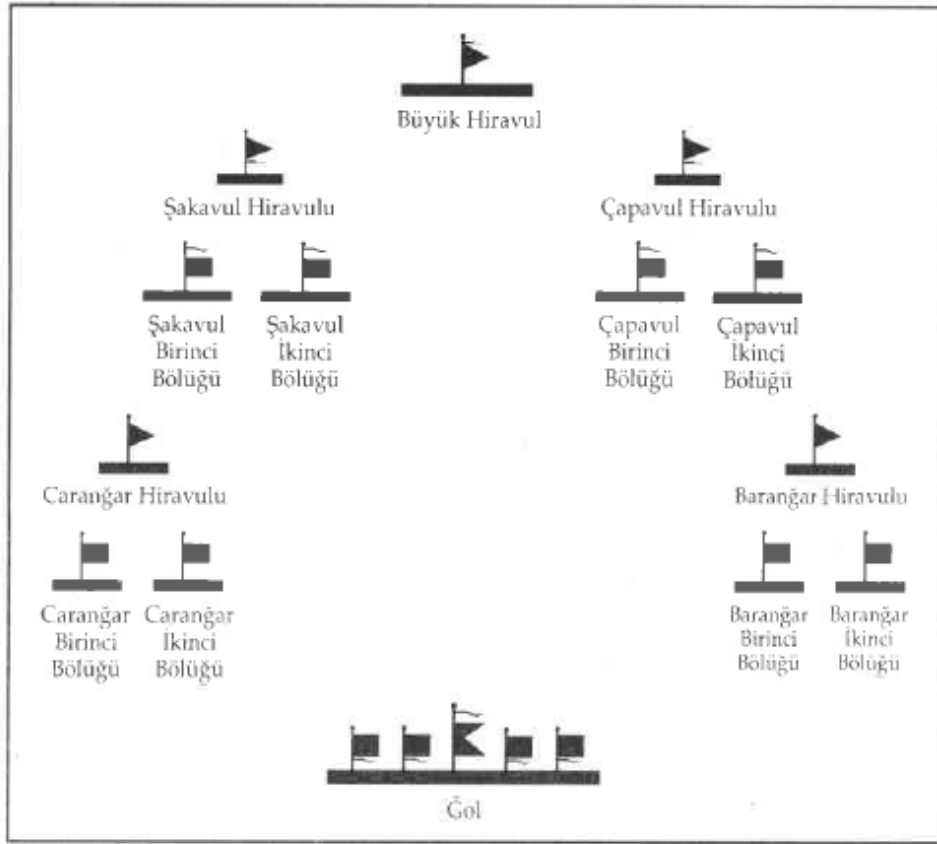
Büyük Hiravul

Şakavul Hiravulu

Çapavul Hiravulu

Şakavul Birinci Bölüğü

Şakavul İkinci Bölüğü

Çapavul Birinci Bölüğü

Çapavul İkinci Bölüğü

Carangar Hiravulu

Barangar Hiravulu

Carangar Birinci Bölüğü

Carangar İkinci Bölüğü

Barangar Birinci Bölüğü

Barangar İkinci Bölüğü

Ğol